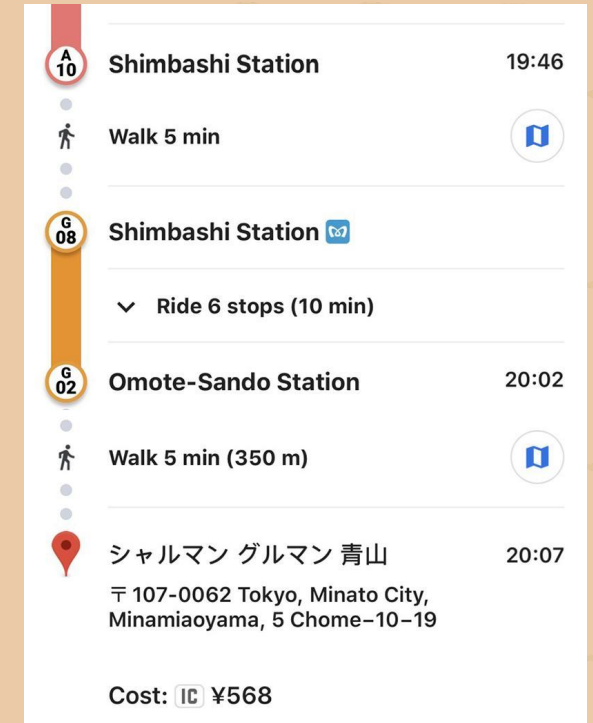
A
10
Shimbashi Station 19:46

Walk 5 min

G
08
Shimbashi Station

Ride 6 stops (10 min)

G
02
Omote-Sando Station 20:02

Walk 5 min (350 m)

シャルマン グルマン 青山 20:07
〒107-0062 Tokyo, Minato City, Minamiaoyama, 5 Chome−10−19

Cost: IC ¥568